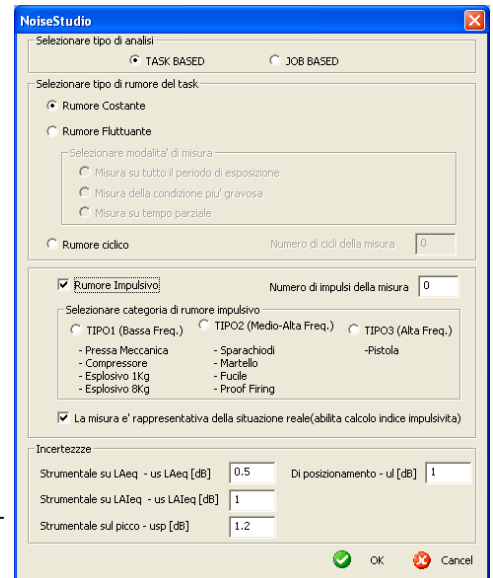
NoiseStudio

Selezionare tipo di analisi

TASK BASED

JOB BASED

Selezionare tipo di rumore del task

Rumore Costante

Rumore Fluttuante

Selezionare modalita' di misura

Misura su tutto il periodo di esposizione

Misura della condizione piu' gravosa

Misura su tempo parziale

Rumore ciclico

Numero di cicli della misura 0

Rumore Impulsivo

Numero di impulsi della misura 0

Selezionare categoria di rumore impulsivo

TIPO1 (Bassa Freq.)

TIPO2 (Medio-Alta Freq.)

TIPO3 (Alta Freq.)

- Pressa Meccanica
- Compressore
- Esplosivo 1Kg
- Esplosivo 8Kg

- Sparachiodi
- Martello
- Fucile
- Proof Firing

-Pistola

La misura e' rappresentativa della situazione reale(abilita calcolo indice impulsivita)

Incertezzze

Strumentale su LAeq - us LAeq [dB] 0.5

Di posizionamento - ul [dB] 1

Strumentale su LAIeq - us LAIeq [dB] 1

Strumentale sul picco - usp [dB] 1.2

OK

Cancel